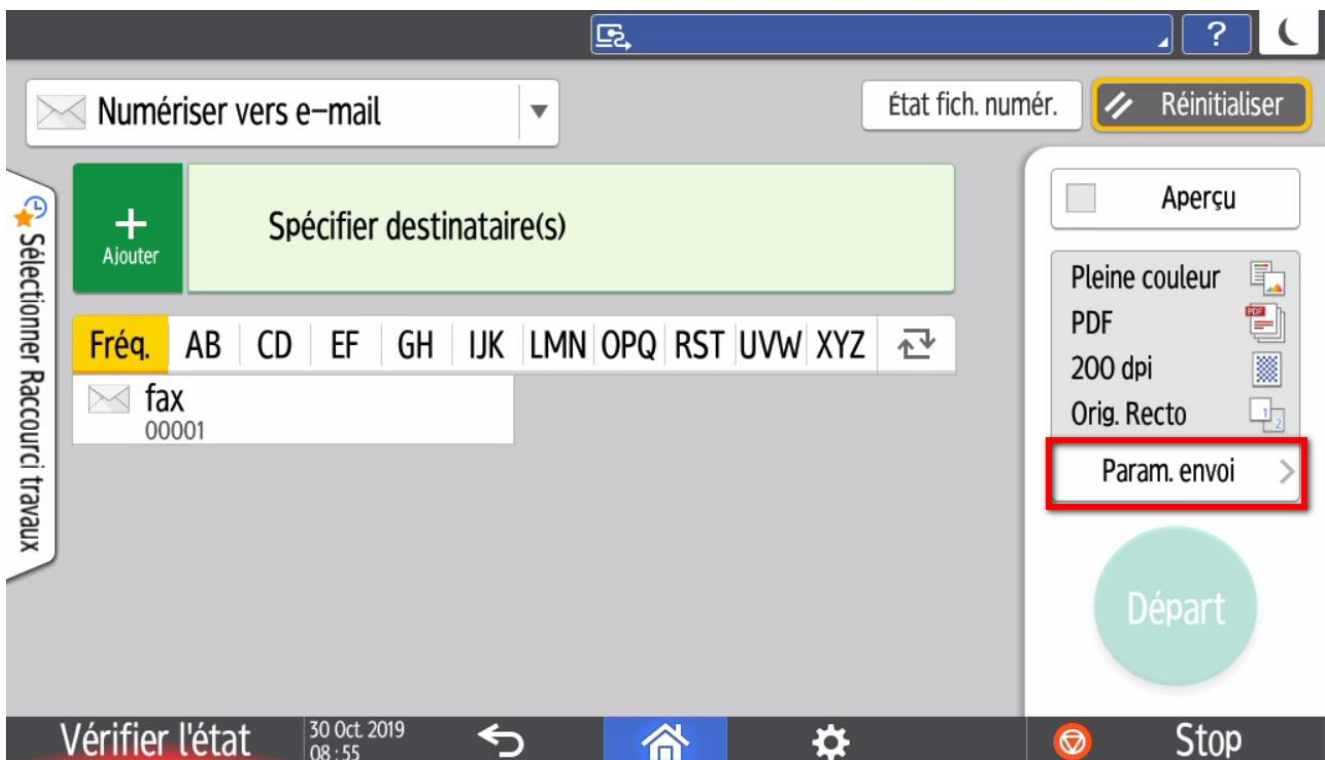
?

Numériser vers e-mail

État fich. numér.

Réinitialiser

Sélectionner Raccourci travaux

+
Ajouter

Spécifier destinataire(s)

| Fréq. | AB | CD | EF | GH | IJK | LMN | OPQ | RST | UVW | XYZ |
|---|---|---|---|---|---|---|---|---|---|---|

fax
00001

Aperçu

Pleine couleur
PDF
200 dpi
Orig. Recto

Param. envoi

Départ

Vérifier l'état

30 Oct. 2019
08 : 55

Stop